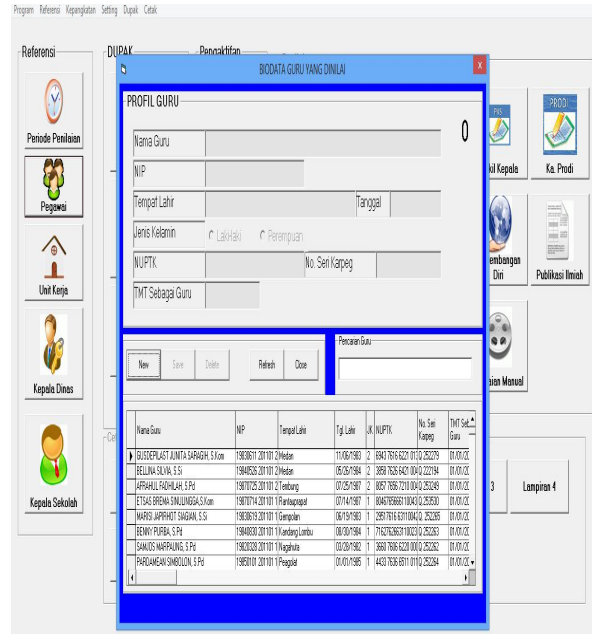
Program Referensi Kepangkatan Setting Dupak Cetak

Referensi

Periode Penilaian

Pegawai

Unit Kerja

Kepala Dinas

Kepala Sekolah

DUPAK

Pengaktifan

BIODATA GURU YANG DINILAI

PROFIL GURU

0

Nama Guru

NIP

Tempat Lahir

Tanggal

Jenis Kelamin

Laki-laki

Perempuan

NUPTK

No. Seri Karpeg

TMT Sebagai Guru

New

Save

Delete

Refresh

Close

Pencarian Guru

| | Nama Guru | NIP | Tempat Lahir | Tgl. Lahir | JK | NUPTK | No. Seri Karpeg | TMT Sebagai Guru |
|---|---|---|---|---|---|---|---|---|
| ▶ | GUSTIEPILAST JUNITA SARAGIH, S.Kom | 1983061 201101 2 | Medan | 11/06/1983 | 2 | 6943 7616 6221 01 | Q 252279 | 01/01/20 |
| | BELLINA SILVIA, S.Si | 19840526 201101 2 | Medan | 05/26/1984 | 2 | 3850 7636 6421 00 | Q 222194 | 01/01/20 |
| | AFRAHUL FADHILAH, S.Pd | 19870725 201101 2 | Tembung | 07/25/1987 | 2 | 8057 7656 7210 00 | Q 253249 | 01/01/20 |
| | ETSAS BRENA SINULINGGA,S.Kom | 19870714 201101 1 | Rantauprapat | 07/14/1987 | 1 | 8046765666 1 | Q 253530 | 01/01/20 |
| | MARKS JAPIPHOT SIAGIAN, S.Si | 19830619 201101 1 | Gempolan | 06/19/1983 | 1 | 2957 7616 6310 | Q 252285 | 01/01/20 |
| | BENNY PURBA, S.Pd | 19840830 201101 1 | Kandang Lombu | 08/30/1984 | 1 | 7162 7626 6310 | Q 252263 | 01/01/20 |
| | SAMUDS MARPAUNG, S.Pd | 19820328 201101 1 | Nagahuta | 03/28/1982 | 1 | 3660 7606 6220 | Q 252262 | 01/01/20 |
| | PARDAMEAN SIMBOLON, S.Pd | 19850101 201101 1 | Pegagan | 01/01/1985 | 1 | 4433 7636 6511 | Q 252264 | 01/01/20 |

PKB

PRODI

kil Kepala

Ka. Prodi

embangan Diri

Publikasi Ilmiah

aian Manual

3

Lampiran 4